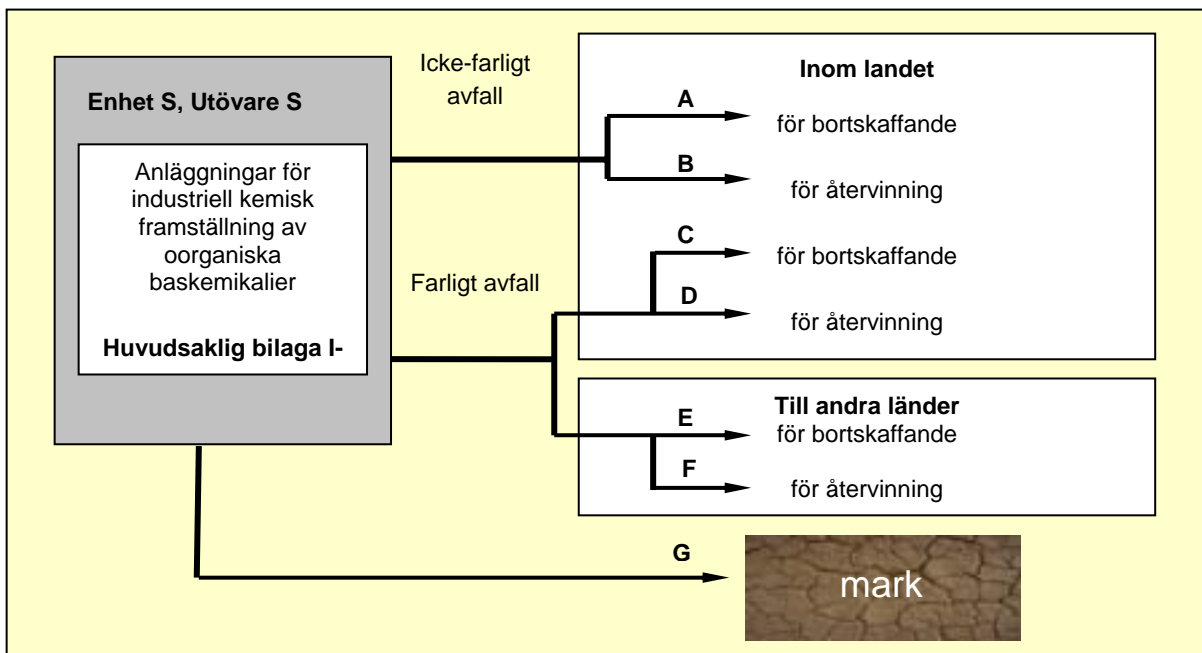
Enhet S, Utövare S

Anläggningar för industriell kemisk framställning av oorganiska baskemikalier

Huvudsaklig bilaga I-

Icke-farligt avfall

Farligt avfall

Inom landet

A
för bortskaffande

B
för återvinning

C
för bortskaffande

D
för återvinning

Till andra länder

E
för bortskaffande

F
för återvinning

G

mark